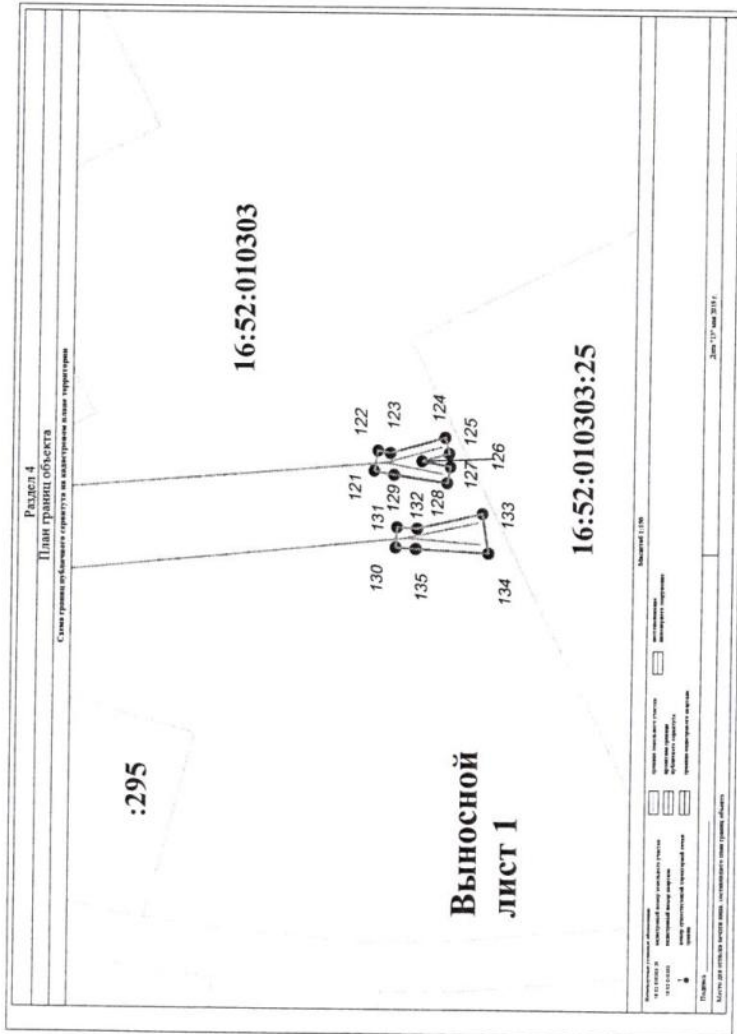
Раздел 4
План границ объекта
Схема границ публичного сервитута на кадастровом плане территории

16:52:010303

16:52:010303:25

:295

Выносной
лист 1

121
122
123
124
125
126
127
128
129
130
131
132
133
134
135

Масштаб 1:500

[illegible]

Подпись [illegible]

Место для оттиска печати лица, составившего план границ объекта

Дата "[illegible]" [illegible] 2018 г.